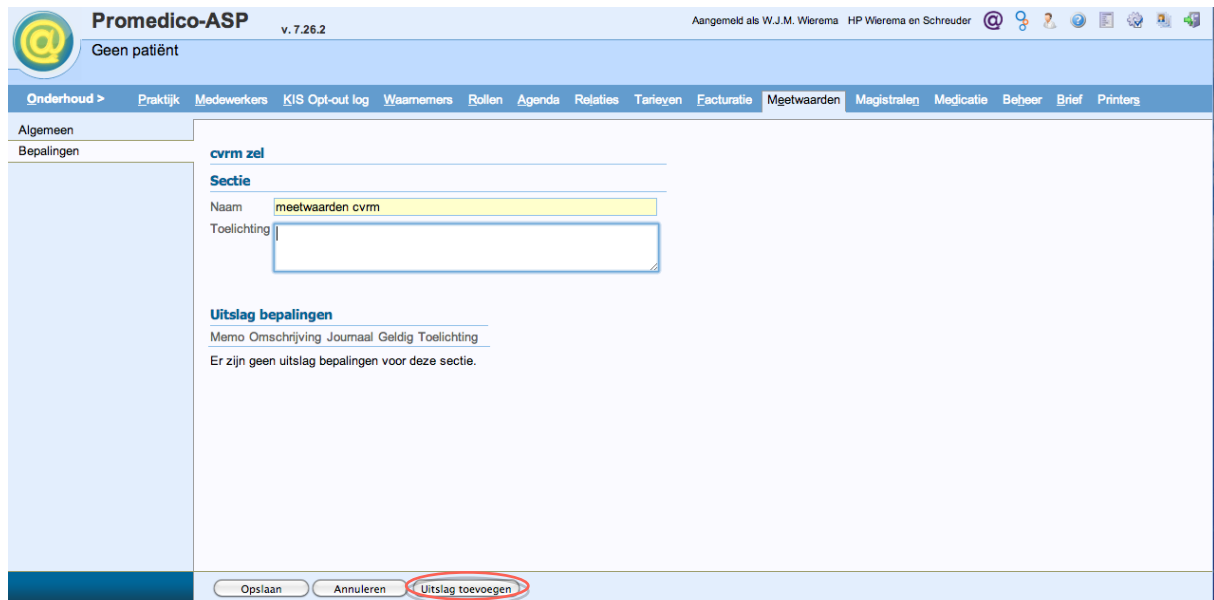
Promedico-ASP v. 7.26.2

Geen patiënt

Aangemeld als W.J.M. Wierema HP Wierema en Schreuder

Onderhoud > Praktijk Medewerkers KIS Opt-out log Waarnemers Rollen Agenda Relaties Tarieven Facturatie Meetwaarden Magistralen Medicatie Beheer Brief Printers

Algemeen
Bepalingen

cvrm zel

Sectie

Naam meetwaarden cvrm

Toelichting

Uitslag bepalingen

| Memo | Omschrijving | Journaal | Geldig | Toelichting |
|---|---|---|---|---|

Er zijn geen uitslag bepalingen voor deze sectie.

Opslaan Annuleren Uitslag toevoegen